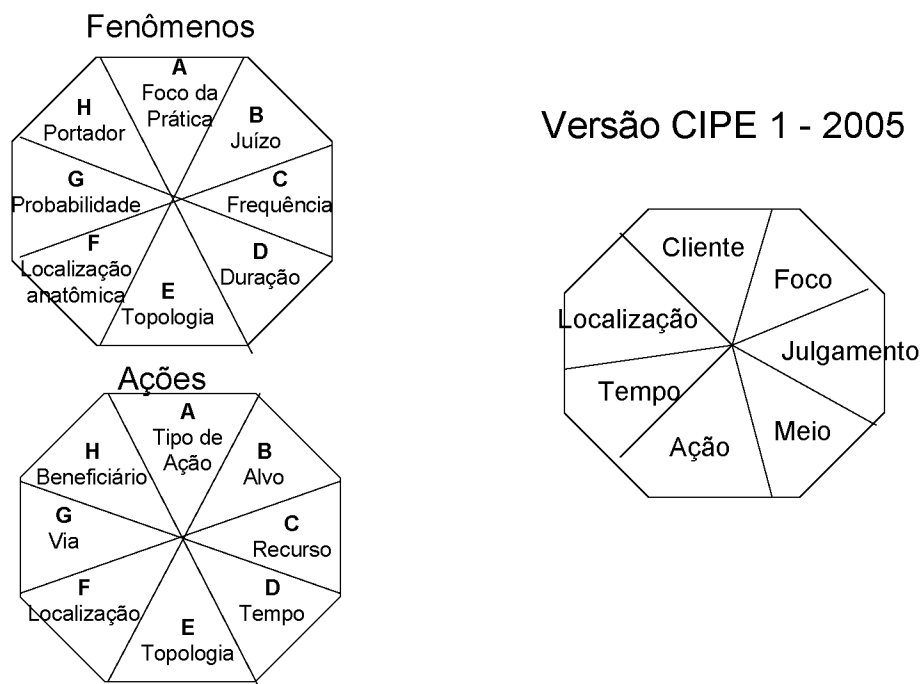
Fenômenos

A
Foco da Prática

B
Juízo

C
Frequência

D
Duração

E
Topologia

F
Localização anatômica

G
Probabilidade

H
Portador

Versão CIPE 1 - 2005

Cliente

Foco

Julgamento

Meio

Ação

Tempo

Localização

Ações

A
Tipo de Ação

B
Alvo

C
Recurso

D
Tempo

E
Topologia

F
Localização

G
Via

H
Beneficiário